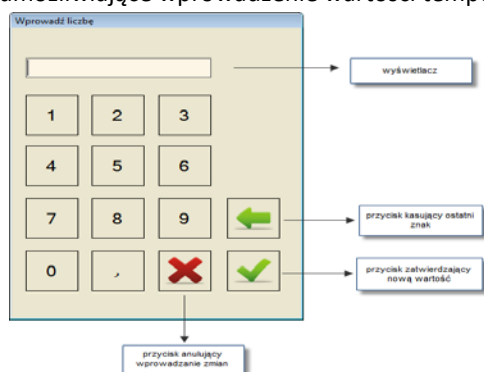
umożliwiające wprowadzanie wartości temp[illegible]

Wprowadź liczbę

wyświetlacz

1 2 3

4 5 6

7 8 9

0 ,

przycisk kasujący ostatni znak

przycisk zatwierdzający nową wartość

przycisk anulujący wprowadzanie zmian